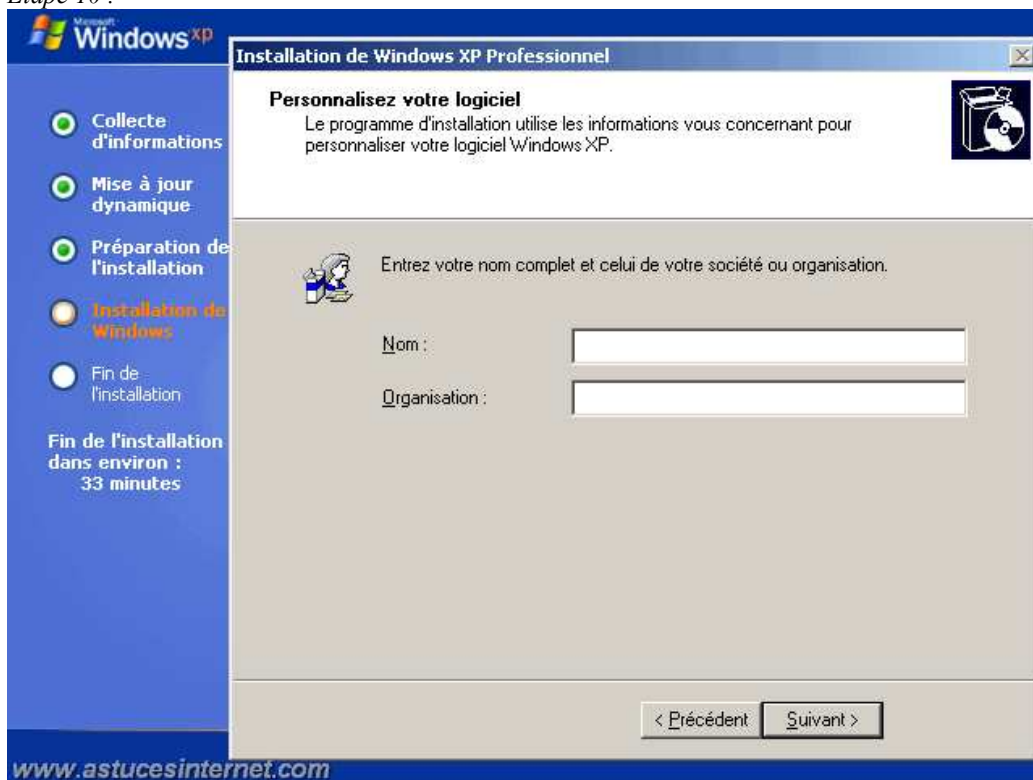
Etape 10 :

Microsoft Windows xp

Collecte d'informations

Mise à jour dynamique

Préparation de l'installation

Installation de Windows

Fin de l'installation

Fin de l'installation dans environ : 33 minutes

Installation de Windows XP Professionnel

Personnalisez votre logiciel
Le programme d'installation utilise les informations vous concernant pour personnaliser votre logiciel Windows XP.

Entrez votre nom complet et celui de votre société ou organisation.

Nom :

Organisation :

< Précédent

Suivant >

www.astucesinternet.com